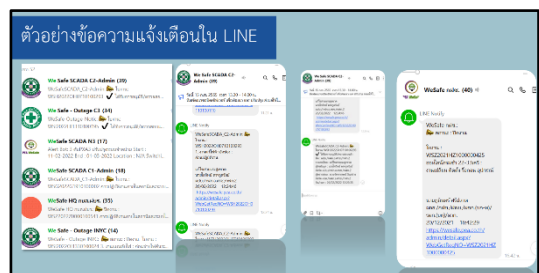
ตัวอย่างข้อความแจ้งเตือนใน LINE

WeSafe SCADA C2-Admin (39)
WeSafe SCADA C2-Admin: โครงการ
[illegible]

We Safe - Outage C3 (34)
WeSafe - Outage Note: โครงการ
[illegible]

WeSafe SCADA N3 (17)
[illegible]

WeSafe SCADA C1-Admin (18)
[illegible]

WeSafe HQ กฟผ.ต.(5)
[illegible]

We Safe - Outage INYC (14)
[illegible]

We Safe SCADA C2-Admin (39)

WeSafe SCADA C2-Admin
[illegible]

WeSafe กฟผ. (40)

LINE Notify

WeSafe กฟผ.
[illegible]

https://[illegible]